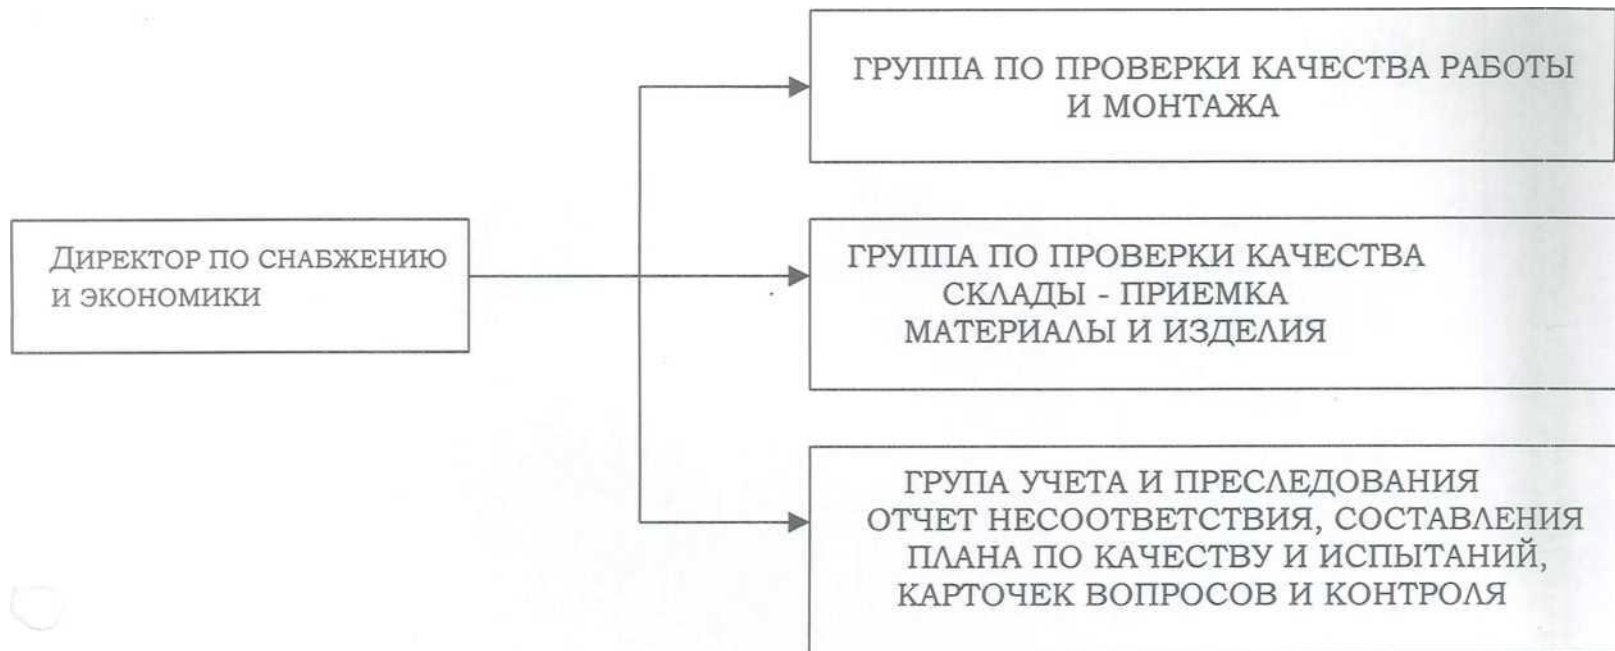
ДИРЕКТОР ПО СНАБЖЕНИЮ И ЭКОНОМИКИ

ГРУППА ПО ПРОВЕРКИ КАЧЕСТВА РАБОТЫ И МОНТАЖА

ГРУППА ПО ПРОВЕРКИ КАЧЕСТВА СКЛАДЫ - ПРИЕМКА МАТЕРИАЛЫ И ИЗДЕЛИЯ

ГРУПА УЧЕТА И ПРЕСЛЕДОВАНИЯ ОТЧЕТ НЕСООТВЕТСТВИЯ, СОСТАВЛЕНИЯ ПЛАНА ПО КАЧЕСТВУ И ИСПЫТАНИЙ, КАРТОЧЕК ВОПРОСОВ И КОНТРОЛЯ